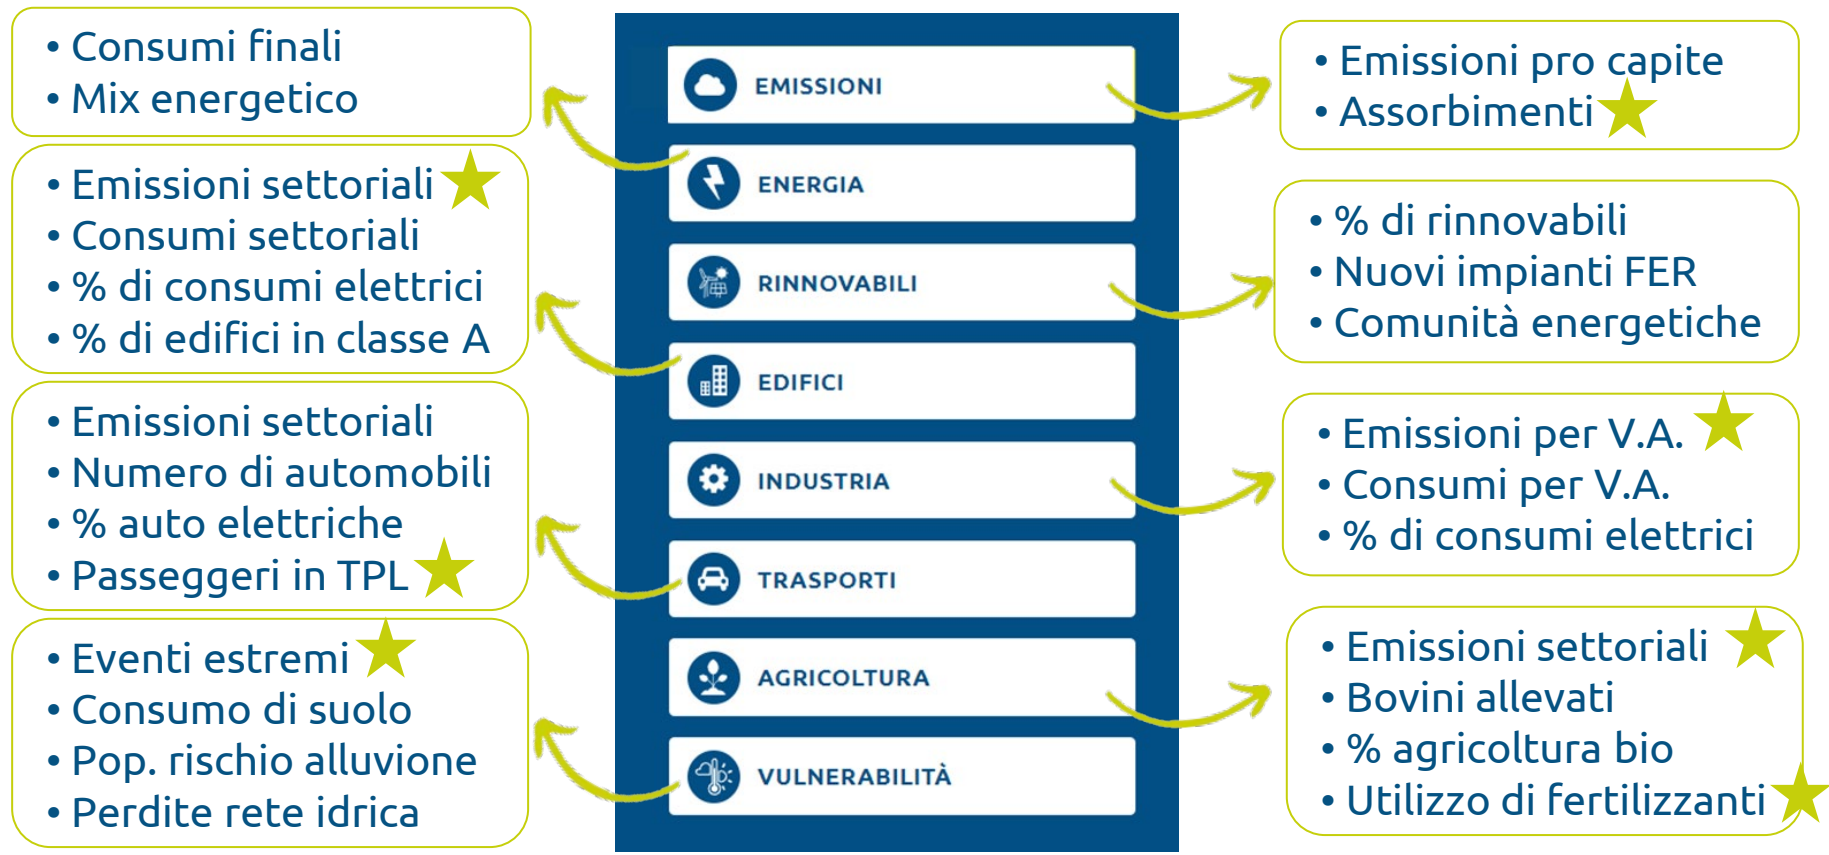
• Consumi finali
• Mix energetico

• Emissioni settoriali
• Consumi settoriali
• % di consumi elettrici
• % di edifici in classe A

• Emissioni settoriali
• Numero di automobili
• % auto elettriche
• Passeggeri in TPL

• Eventi estremi
• Consumo di suolo
• Pop. rischio alluvione
• Perdite rete idrica

EMISSIONI
ENERGIA
RINNOVABILI
EDIFICI
INDUSTRIA
TRASPORTI
AGRICOLTURA
VULNERABILITÀ

• Emissioni pro capite
• Assorbimenti

• % di rinnovabili
• Nuovi impianti FER
• Comunità energetiche

• Emissioni per V.A.
• Consumi per V.A.
• % di consumi elettrici

• Emissioni settoriali
• Bovini allevati
• % agricoltura bio
• Utilizzo di fertilizzanti